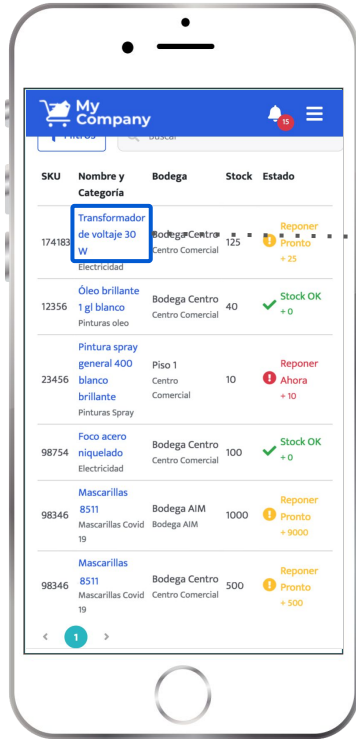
My Company

15

Filtros

Buscar

| SKU | Nombre y Categoría | Bodega | Stock | Estado |
|---|---|---|---|---|
| 174183 | Transformador de voltaje 30 W Electricidad | Bodega Centro Centro Comercial | 125 | Reponer Pronto + 25 |
| 12356 | Óleo brillante 1 gl blanco Pinturas oleo | Bodega Centro Centro Comercial | 40 | Stock OK + 0 |
| 23456 | Pintura spray general 400 blanco brillante Pinturas Spray | Piso 1 Centro Comercial | 10 | Reponer Ahora + 10 |
| 98754 | Foco acero niquelado Electricidad | Bodega Centro Centro Comercial | 100 | Stock OK + 0 |
| 98346 | Mascarillas 8511 Mascarillas Covid 19 | Bodega AIM Bodega AIM | 1000 | Reponer Pronto + 9000 |
| 98346 | Mascarillas 8511 Mascarillas Covid 19 | Bodega Centro Centro Comercial | 500 | Reponer Pronto + 500 |

< 1 >